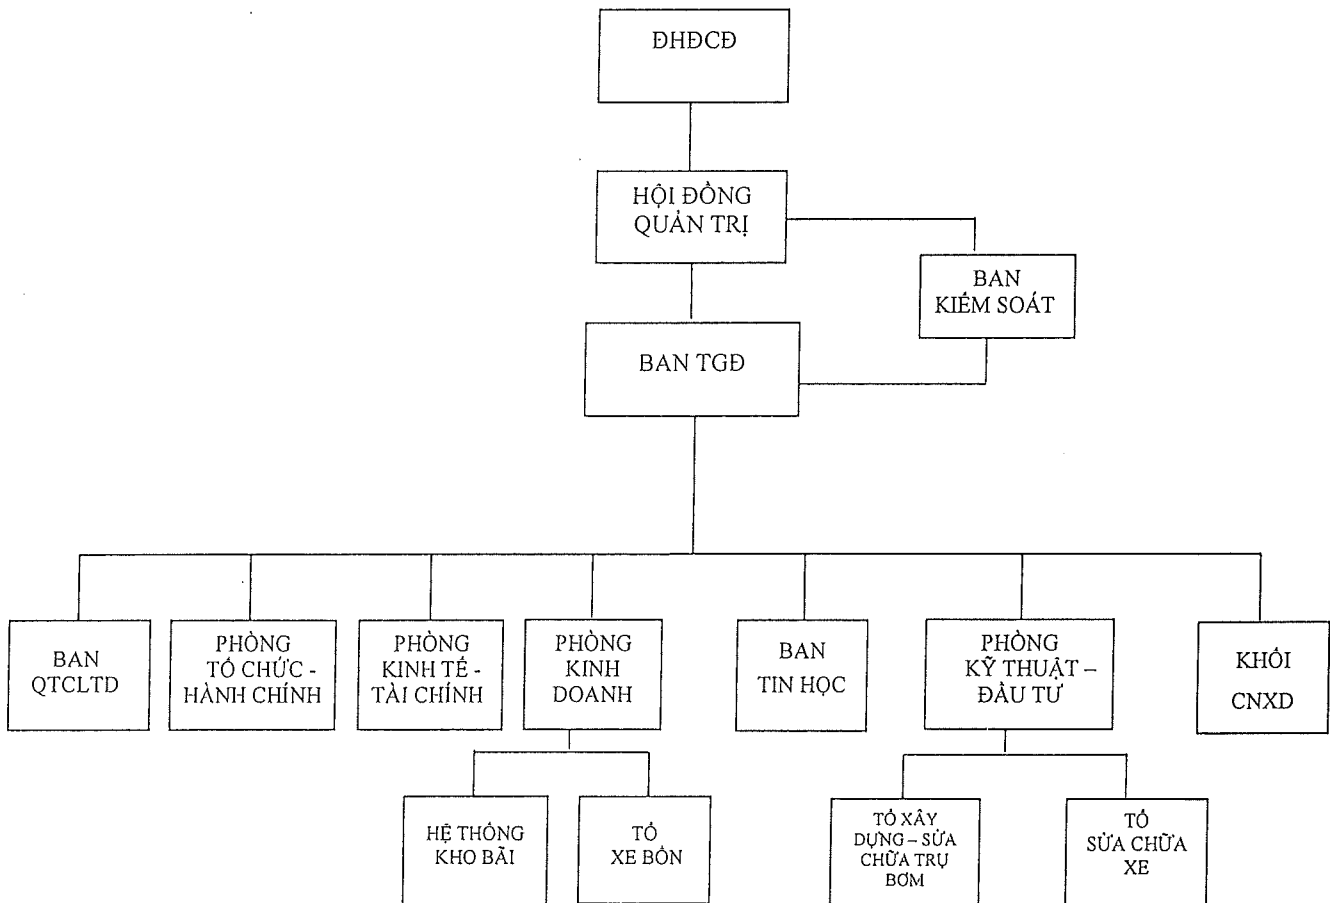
ĐHĐCĐ

HỘI ĐỒNG QUẢN TRỊ

BAN KIỂM SOÁT

BAN TGĐ

BAN QTCLTD

PHÒNG TỔ CHỨC - HÀNH CHÍNH

PHÒNG KINH TẾ - TÀI CHÍNH

PHÒNG KINH DOANH

BAN TIN HỌC

PHÒNG KỸ THUẬT – ĐẦU TƯ

KHỐI CNXD

HỆ THỐNG KHO BÃI

TỔ XE BỒN

TỔ XÂY DỰNG – SỬA CHỮA TRỤ BƠM

TỔ SỬA CHỮA XE